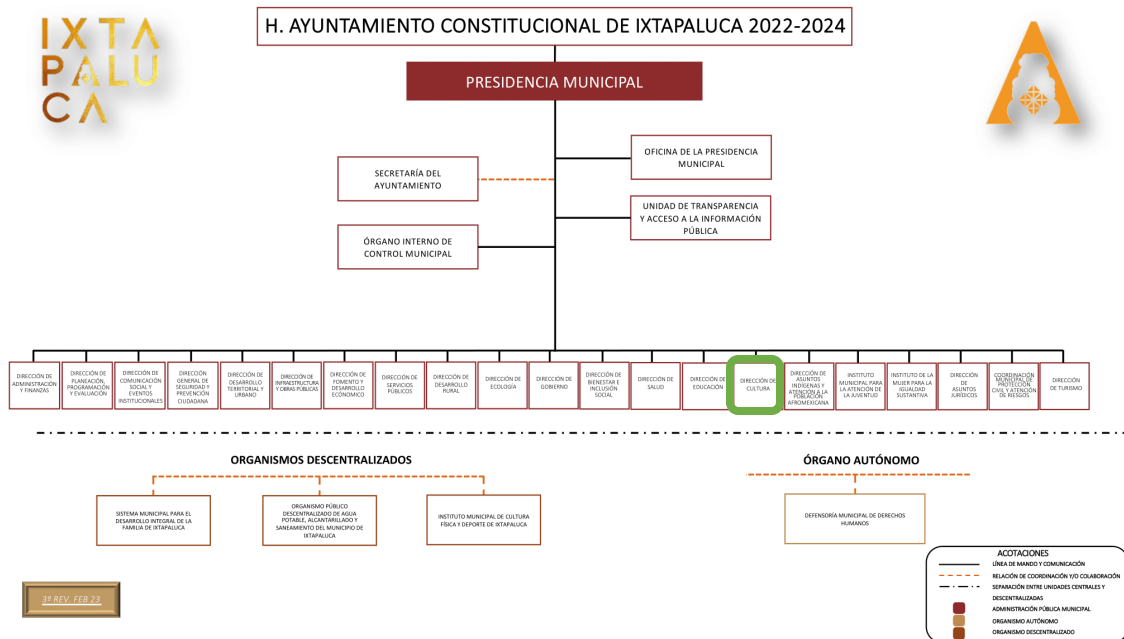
IXTAPALUCA

H. AYUNTAMIENTO CONSTITUCIONAL DE IXTAPALUCA 2022-2024

PRESIDENCIA MUNICIPAL

OFICINA DE LA PRESIDENCIA MUNICIPAL

SECRETARÍA DEL AYUNTAMIENTO

UNIDAD DE TRANSPARENCIA Y ACCESO A LA INFORMACIÓN PÚBLICA

ÓRGANO INTERNO DE CONTROL MUNICIPAL

DIRECCIÓN DE ADMINISTRACIÓN Y FINANZAS

DIRECCIÓN DE PLANEACIÓN, PROGRAMACIÓN Y EVALUACIÓN

DIRECCIÓN DE COMUNICACIÓN SOCIAL Y EVENTOS INSTITUCIONALES

DIRECCIÓN GENERAL DE SEGURIDAD Y PREVENCIÓN CIUDADANA

DIRECCIÓN DE DESARROLLO TERRITORIAL Y URBANO

DIRECCIÓN DE INFRAESTRUCTURA Y OBRAS PÚBLICAS

DIRECCIÓN DE FOMENTO Y DESARROLLO ECONÓMICO

DIRECCIÓN DE SERVICIOS PÚBLICOS

DIRECCIÓN DE DESARROLLO RURAL

DIRECCIÓN DE ECOLOGÍA

DIRECCIÓN DE GOBIERNO

DIRECCIÓN DE BIENESTAR E INCLUSIÓN SOCIAL

DIRECCIÓN DE SALUD

DIRECCIÓN DE EDUCACIÓN

DIRECCIÓN DE CULTURA

DIRECCIÓN DE ASUNTOS INDÍGENAS Y ATENCIÓN A LA POBLACIÓN AFROMEXICANA

INSTITUTO MUNICIPAL PARA LA ATENCIÓN DE LA JUVENTUD

INSTITUTO DE LA MUJER PARA LA IGUALDAD SUSTANTIVA

DIRECCIÓN DE ASUNTOS JURÍDICOS

COORDINACIÓN MUNICIPAL DE PROTECCIÓN CIVIL Y ATENCIÓN DE RIESGOS

DIRECCIÓN DE TURISMO

ORGANISMOS DESCENTRALIZADOS

SISTEMA MUNICIPAL PARA EL DESARROLLO INTEGRAL DE LA FAMILIA DE IXTAPALUCA

ORGANISMO PÚBLICO DESCENTRALIZADO DE AGUA POTABLE, ALCANTARILLADO Y SANEAMIENTO DEL MUNICIPIO DE IXTAPALUCA

INSTITUTO MUNICIPAL DE CULTURA FÍSICA Y DEPORTE DE IXTAPALUCA

ÓRGANO AUTÓNOMO

DEFENSORÍA MUNICIPAL DE DERECHOS HUMANOS

3ª REV. FEB 23

ACOTACIONES
LÍNEA DE MANDO Y COMUNICACIÓN
RELACIÓN DE COORDINACIÓN Y/O COLABORACIÓN
SEPARACIÓN ENTRE UNIDADES CENTRALES Y DESCENTRALIZADAS
ADMINISTRACIÓN PÚBLICA MUNICIPAL
ORGANISMO AUTÓNOMO
ORGANISMO DESCENTRALIZADO